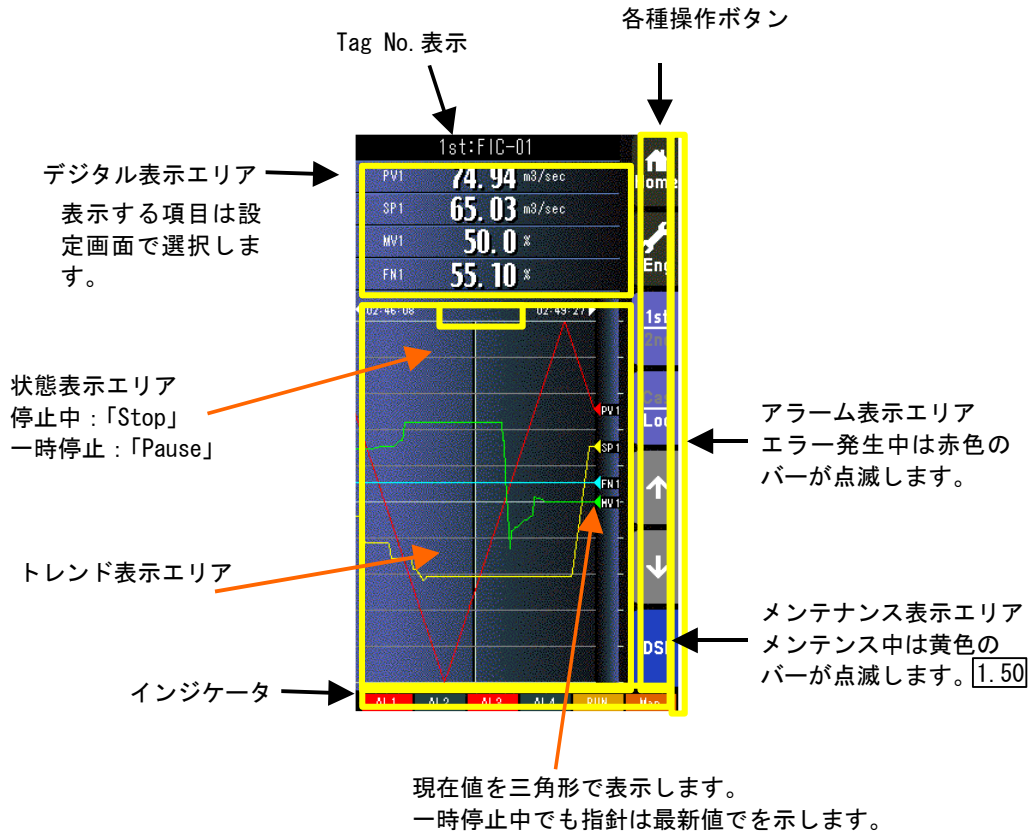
各種操作ボタン

Tag No.表示

1st:FIC-01

デジタル表示エリア

表示する項目は設定画面で選択します。

| PV1 | 74.94 | m3/sec |
|---|---|---|
| SP1 | 65.03 | m3/sec |
| MV1 | 50.0 | % |
| FN1 | 55.10 | % |

Home

Eng

1st

2nd

Cas

Loc

↑

↓

DSP

02:46:08

02:49:27

状態表示エリア
停止中：「Stop」
一時停止：「Pause」

PV1

SP1

FN1

MV1

アラーム表示エリア
エラー発生中は赤色のバーが点滅します。

トレンド表示エリア

メンテナンス表示エリア
メンテンス中は黄色のバーが点滅します。1.50

インジケータ

AL1 AL2 AL3 AL4 RUN Man

現在値を三角形で表示します。
一時停止中でも指針は最新値でを示します。